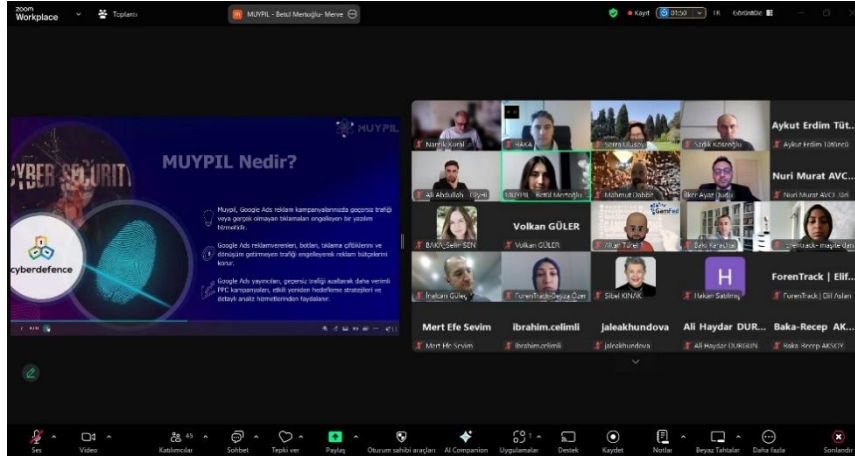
zoom Workplace

Toplantı

MUYPIL - Betul Mertoglu- Merve

Kayıt 01:50 1K Görüntüle

MUYPIL

MUYPIL Nedir?

CYBER SECURITY

cyberdefence

Muypil, Google Ads reklam kampanyalarında geçersiz trafiği veya gerçek olmayan tıklamaları engelleyen bir yazılım hizmetidir.

Google Ads reklamverenleri, botları, tıklama çiftliklerini ve dönüşüm getirmeyen trafiği engelleyerek reklam bütçelerini korur.

Google Ads yayıncıları, geçersiz trafiği azaltarak daha verimli PPC kampanyaları, etkili yeniden hedefleme stratejileri ve detaylı analiz hizmetlerinden faydalanır.

Namık Kural

BAKA

Sera Ulusoy

Sıdık Köseoğlu

Aykut Erdim Tüt...

Aykut Erdim Tütüncü

Ali Abdullah

MUYPIL - Betul Mertoglu

Mahmut Dabbit

Ekrem Ayaz

Nuri Murat AVC...

Nuri Murat AVCI

BAKA_Selin ŞEN

Volkan GÜLER

Volkan GÜLER

Altan Türel

Baka Karaca

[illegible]

İnalcan Güleç

ForenTrack-Beyza Özen

Sibel KINAK

H

Hakan Satılmış

ForenTrack | Elif...

ForenTrack | Elif Aslan

Mert Efe Sevim

Mert Efe Sevim

ibrahim.celimli

ibrahim.celimli

jaleakhundova

jaleakhundova

Ali Haydar DUR...

Ali Haydar DURGUN

Baka-Recep AK...

Baka-Recep AKSOY

Ses

Video

Katılımcılar 45

Sohbet

Tepki ver

Paylaş

Oturum sahibi araçları

AI Companion

Uygulamalar

Destek

Kaydet

Notlar

Beyaz Tahtalar

Daha fazla

Sonlandır